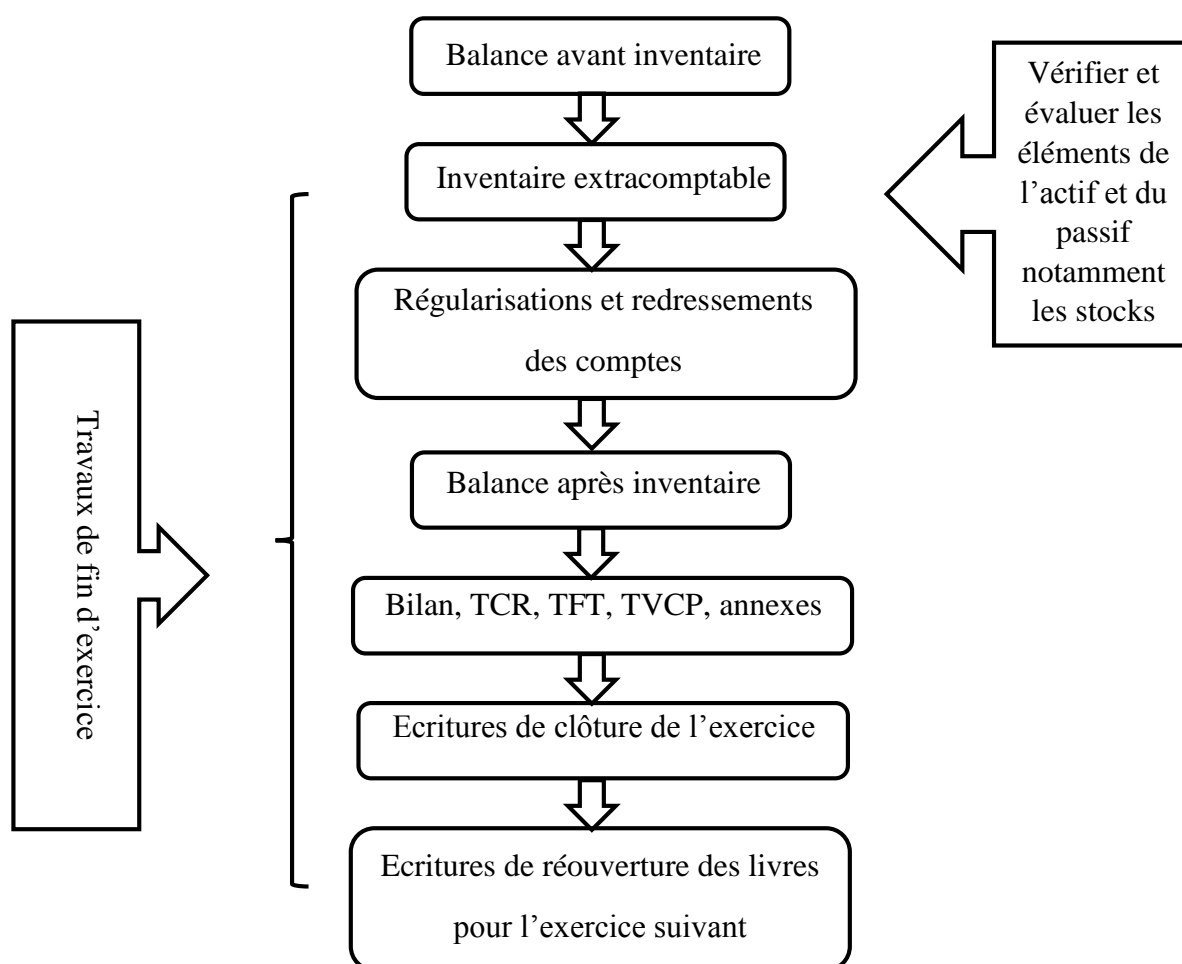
Balance avant inventaire

Inventaire extracomptable

Vérifier et évaluer les éléments de l'actif et du passif notamment les stocks

Travaux de fin d'exercice

Régularisations et redressements des comptes

Balance après inventaire

Bilan, TCR, TFT, TVCP, annexes

Ecritures de clôture de l'exercice

Ecritures de réouverture des livres pour l'exercice suivant